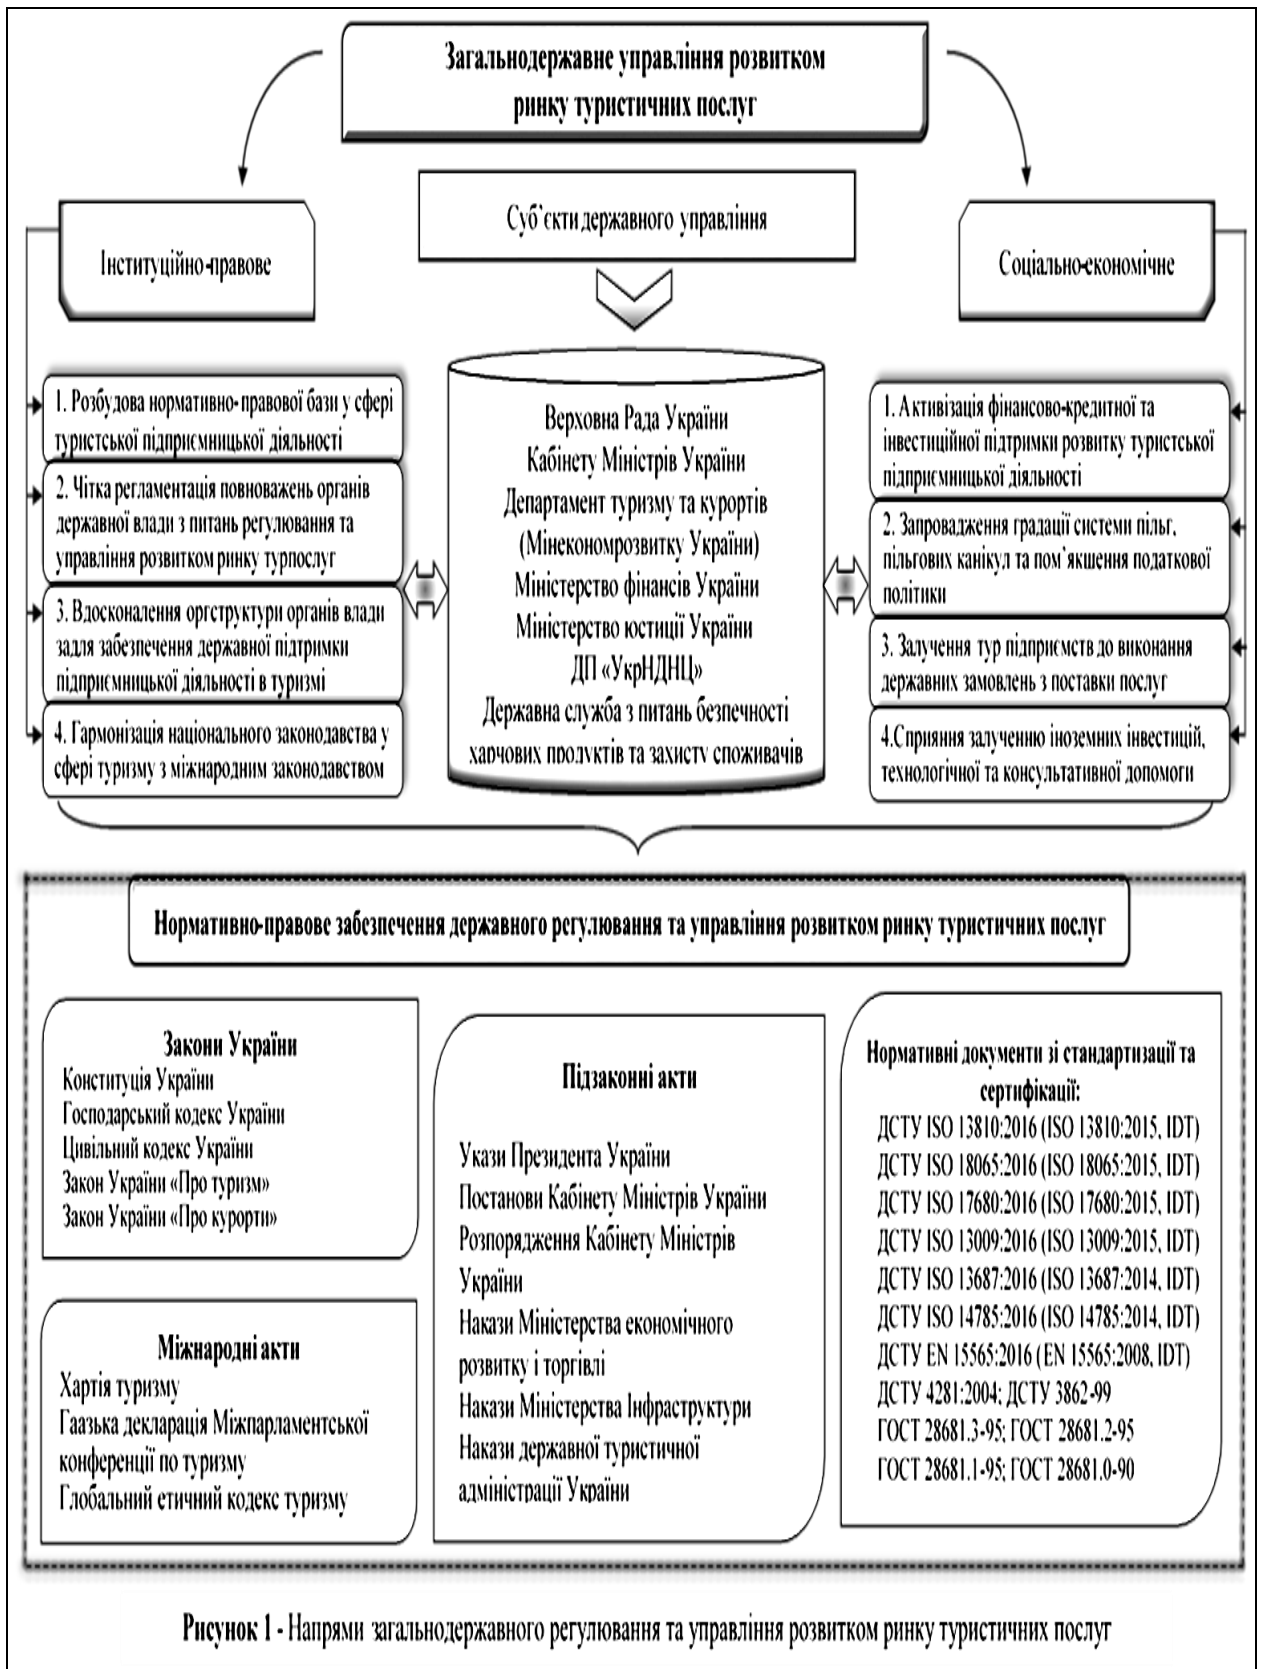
Загальнодержавне управління розвитком ринку туристичних послуг

Суб`єкти державного управління

Інституційно-правове

Соціально-економічне

1. Розбудова нормативно-правової бази у сфері туристської підприємницької діяльності

2. Чітка регламентація повноважень органів державної влади з питань регулювання та управління розвитком ринку турпослуг

3. Вдосконалення оргструктури органів влади задля забезпечення державної підтримки підприємницької діяльності в туризмі

4. Гармонізація національного законодавства у сфері туризму з міжнародним законодавством

Верховна Рада України
Кабінету Міністрів України
Департамент туризму та курортів (Мінекономрозвитку України)
Міністерство фінансів України
Міністерство юстиції України
ДП «УкрНДНЦ»
Державна служба з питань безпечності харчових продуктів та захисту споживачів

1. Активізація фінансово-кредитної та інвестиційної підтримки розвитку туристської підприємницької діяльності

2. Запровадження градації системи пільг, пільгових канікул та пом`якшення податкової політики

3. Залучення тур підприємств до виконання державних замовлень з поставки послуг

4.Сприяння залученню іноземних інвестицій, технологічної та консультативної допомоги

Нормативно-правове забезпечення державного регулювання та управління розвитком ринку туристичних послуг

Закони України
Конституція України
Господарський кодекс України
Цивільний кодекс України
Закон України «Про туризм»
Закон України «Про курорти»

Міжнародні акти
Хартія туризму
Гаазька декларація Міжпарламентської конференції по туризму
Глобальний етичний кодекс туризму

Підзаконні акти
Укази Президента України
Постанови Кабінету Міністрів України
Розпорядження Кабінету Міністрів України
Накази Міністерства економічного розвитку і торгівлі
Накази Міністерства Інфраструктури
Накази державної туристичної адміністрації України

Нормативні документи зі стандартизації та сертифікації:
ДСТУ ISO 13810:2016 (ISO 13810:2015, IDT)
ДСТУ ISO 18065:2016 (ISO 18065:2015, IDT)
ДСТУ ISO 17680:2016 (ISO 17680:2015, IDT)
ДСТУ ISO 13009:2016 (ISO 13009:2015, IDT)
ДСТУ ISO 13687:2016 (ISO 13687:2014, IDT)
ДСТУ ISO 14785:2016 (ISO 14785:2014, IDT)
ДСТУ EN 15565:2016 (EN 15565:2008, IDT)
ДСТУ 4281:2004; ДСТУ 3862-99
ГОСТ 28681.3-95; ГОСТ 28681.2-95
ГОСТ 28681.1-95; ГОСТ 28681.0-90

Рисунок 1 - Напрями загальнодержавного регулювання та управління розвитком ринку туристичних послуг